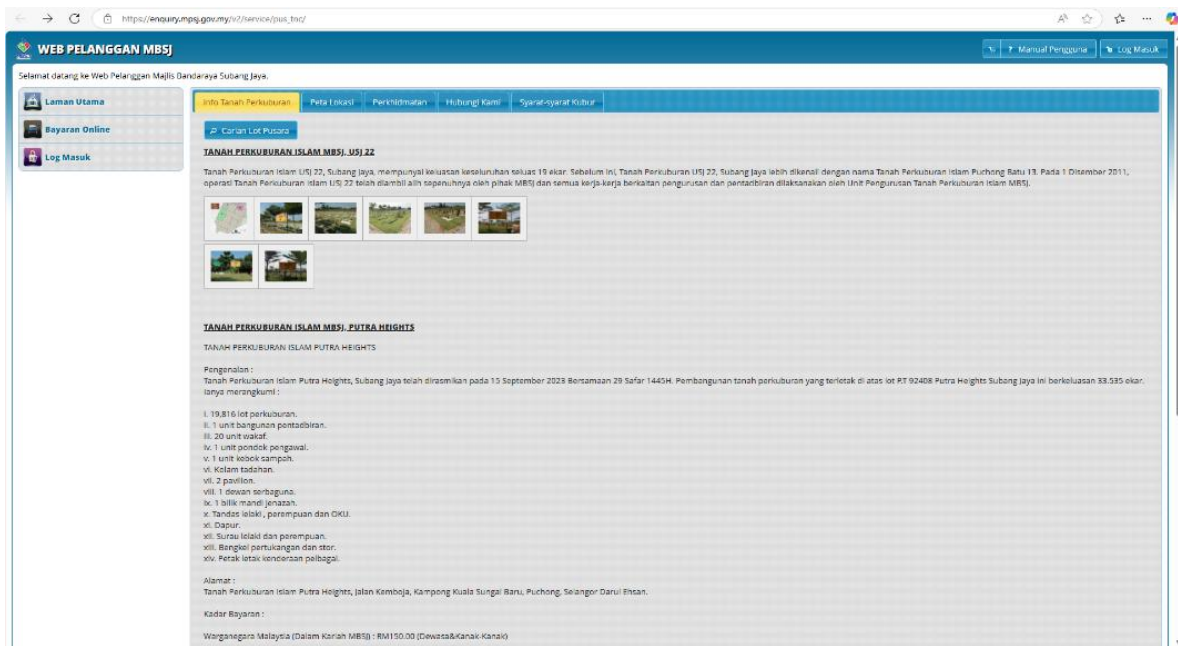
https://enquiry.mpsj.gov.my/v2/service/pus_tnc/

WEB PELANGGAN MBSJ

Manual Pengguna | Log Masuk

Selamat datang ke Web Pelanggan Majlis Bandaraya Subang Jaya.

Laman Utama

Bayaran Online

Log Masuk

Info Tanah Perkuburan | Peta Lokasi | Perkhidmatan | Hubungi Kami | Syarat-syarat Kubur

Carian Lot Pusara

TANAH PERKUBURAN ISLAM MBSJ, USJ 22

Tanah Perkuburan Islam USJ 22, Subang Jaya, mempunyai keluasan keseluruhan seluas 19 ekar. Sebelum ini, Tanah Perkuburan USJ 22, Subang Jaya lebih dikenali dengan nama Tanah Perkuburan Islam Puchong Batu 13. Pada 1 Disember 2011, operasi Tanah Perkuburan Islam USJ 22 telah diambil alih sepenuhnya oleh pihak MBSJ dan semua kerja-kerja berkaitan pengurusan dan pentadbiran dilaksanakan oleh Unit Pengurusan Tanah Perkuburan Islam MBSJ.

TANAH PERKUBURAN ISLAM MBSJ, PUTRA HEIGHTS

TANAH PERKUBURAN ISLAM PUTRA HEIGHTS

Pengenalan :
Tanah Perkuburan Islam Putra Heights, Subang Jaya telah dirasmikan pada 15 September 2023 Bersamaan 29 Safar 1445H. Pembangunan tanah perkuburan yang terletak di atas lot PT 92408 Putra Heights Subang Jaya ini berkeluasan 33.535 ekar. Ianya merangkumi :

i. 19,816 lot perkuburan.
ii. 1 unit bangunan pentadbiran.
iii. 20 unit wakaf.
iv. 1 unit pondok pengawal.
v. 1 unit kebok sampah.
vi. Kolam tadahan.
vii. 2 pavilion.
viii. 1 dewan serbaguna.
ix. 1 bilik mandi jenazah.
x. Tandas lelaki , perempuan dan OKU.
xi. Dapur.
xii. Surau lelaki dan perempuan.
xiii. Bengkel pertukangan dan stor.
xiv. Petak letak kenderaan pelbagai.

Alamat :
Tanah Perkuburan Islam Putra Heights, Jalan Kemboja, Kampong Kuala Sungai Baru, Puchong, Selangor Darul Ehsan.

Kadar Bayaran :

Warganegara Malaysia (Dalam Kariah MBSJ) : RM150.00 (Dewasa&Kanak-Kanak)